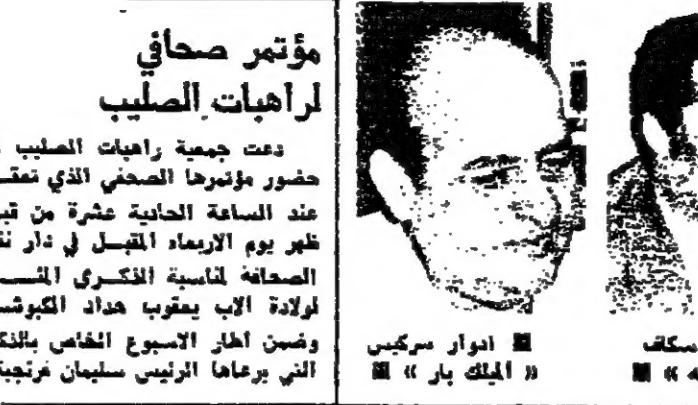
مؤتمر صحافي لراهبات الصليب

دعت جمعية راهبات الصليب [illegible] حضور مؤتمرها الصحفي الذي تعقد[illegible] عند الساعة الحادية عشرة من قبل ظهر يوم الاربعاء المقبل في دار نق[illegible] الصحافة لمناسبة الذكرى المئ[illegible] لولادة الاب يعقوب حداد الكبوشي وضمن اطار الاسبوع الخاص بالذك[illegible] التي يرعاها الرئيس سليمان فرنجية

■ ادوار سركيس « الملك بار » ■

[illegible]سكاف
■ « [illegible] ■